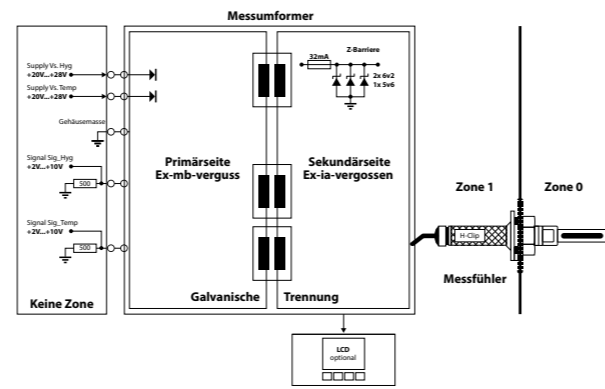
Messumformer

Supply Vs. Hyg
+20V...+28V

Supply Vs. Temp
+20V...+28V

Gehäusemasse

Signal Sig. Hyg
+2V...+10V

500

Signal Sig. Temp
+2V...+10V

500

Keine Zone

Primärseite
Ex-mb-verguss

Galvanische

32mA

Z-Barriere

2x 6v2
1x 5v6

Sekundärseite
Ex-ia-vergossen

Trennung

Zone 1

Zone 0

H-Clip

Messfühler

LCD
optional